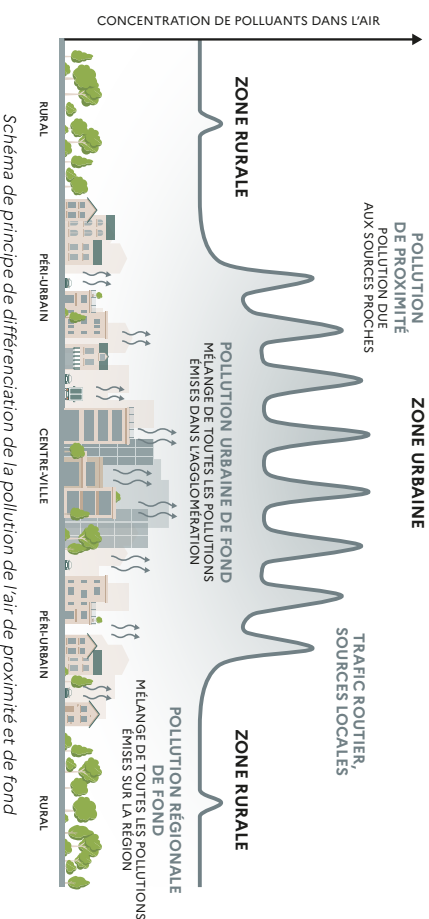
CONCENTRATION DE POLLUANTS DANS L'AIR

ZONE RURALE

POLLUTION DE PROXIMITÉ
POLLUTION DUE AUX SOURCES PROCHES

ZONE URBAINE

POLLUTION URBAINE DE FOND
MÉLANGE DE TOUTES LES POLLUTIONS ÉMISES DANS L'AGGLOMÉRATION

TRAFIC ROUTIER, SOURCES LOCALES

ZONE RURALE

POLLUTION RÉGIONALE DE FOND
MÉLANGE DE TOUTES LES POLLUTIONS ÉMISES SUR LA RÉGION

RURAL

PÉRI-URBAIN

CENTRE-VILLE

PÉRI-URBAIN

RURAL

Schéma de principe de différenciation de la pollution de l'air de proximité et de fond